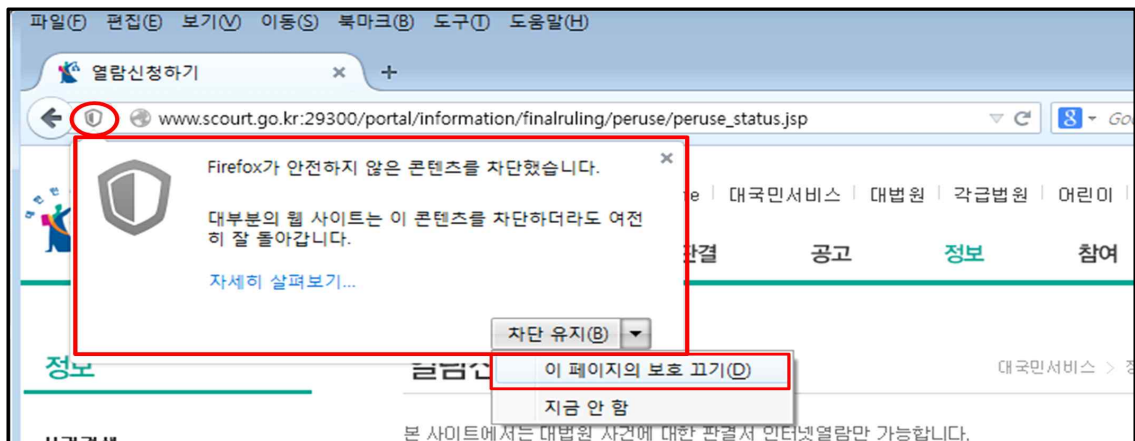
파일(F) 편집(E) 보기(V) 이동(S) 북마크(B) 도구(T) 도움말(H)

열람신청하기 × +

www.scourt.go.kr:29300/portal/information/finalruling/peruse/peruse_status.jsp

Firefox가 안전하지 않은 콘텐츠를 차단했습니다.

대부분의 웹 사이트는 이 콘텐츠를 차단하더라도 여전히 잘 돌아갑니다.

자세히 살펴보기...

차단 유지(B)

이 페이지의 보호 끄기(D)

지금 안 함

e | 대국민서비스 | 대법원 | 각급법원 | 어린이

판결 공고 정보 참여

정보

대국민서비스 > 정

본 사이트에서는 대법원 사건에 대한 판결서 인터넷열람만 가능합니다.